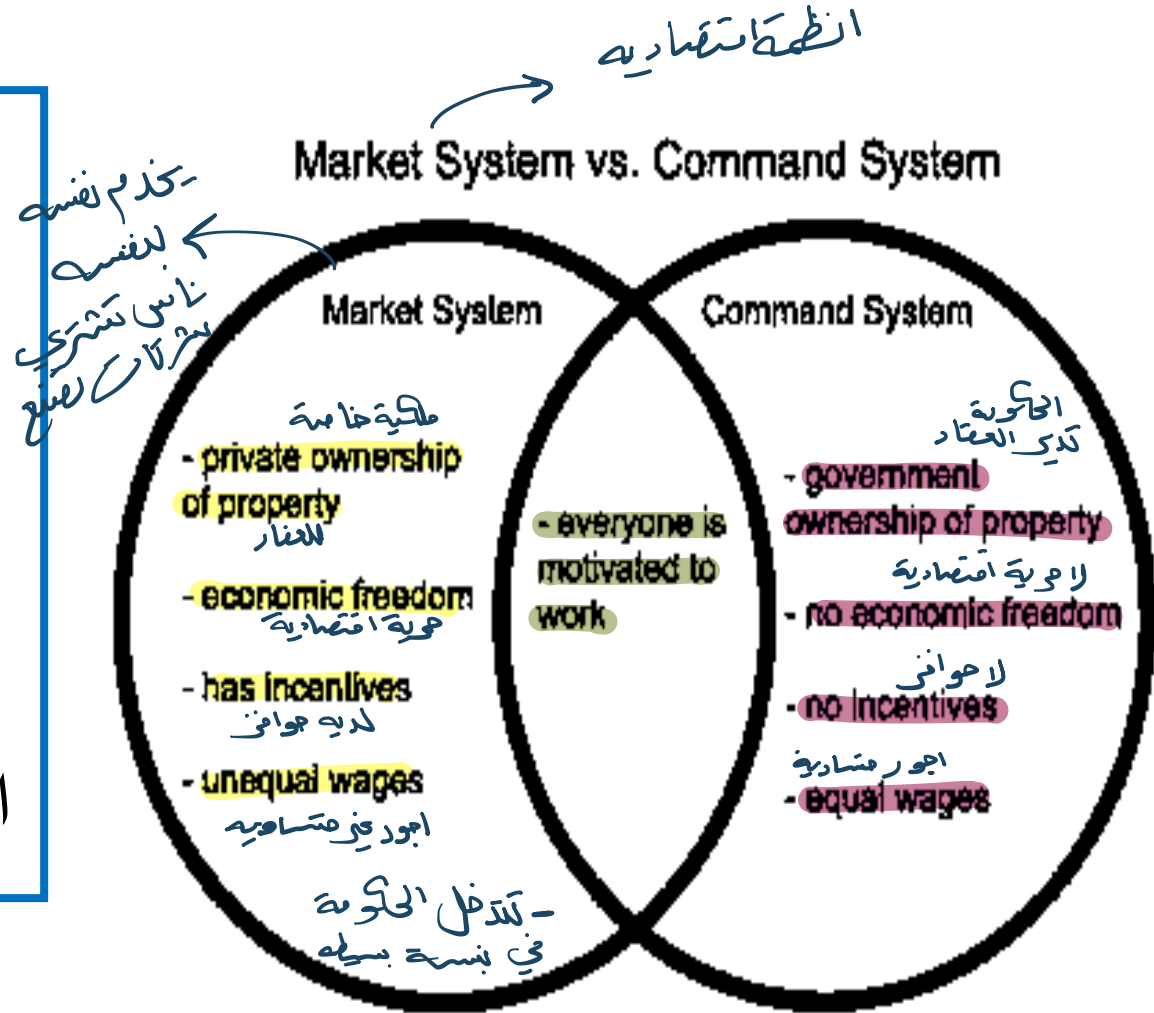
انظمة اقتصاديه

Market System vs. Command System

- يخدم نفسه بنفسه
ناس تشتري شركات تصنع

Market System

ملكية خاصة

- private ownership of property

للعقار

- economic freedom

حرية اقتصادية

- has incentives

لديه حوافز

- unequal wages

اجور غير متساويه

- تتدخل الحكومة في نسبة بسيطه

- everyone is motivated to work

Command System

الحكومة تملك العقار

- government ownership of property

لا حرية اقتصادية

- no economic freedom

لا حوافز

- no incentives

اجور متساوية

- equal wages